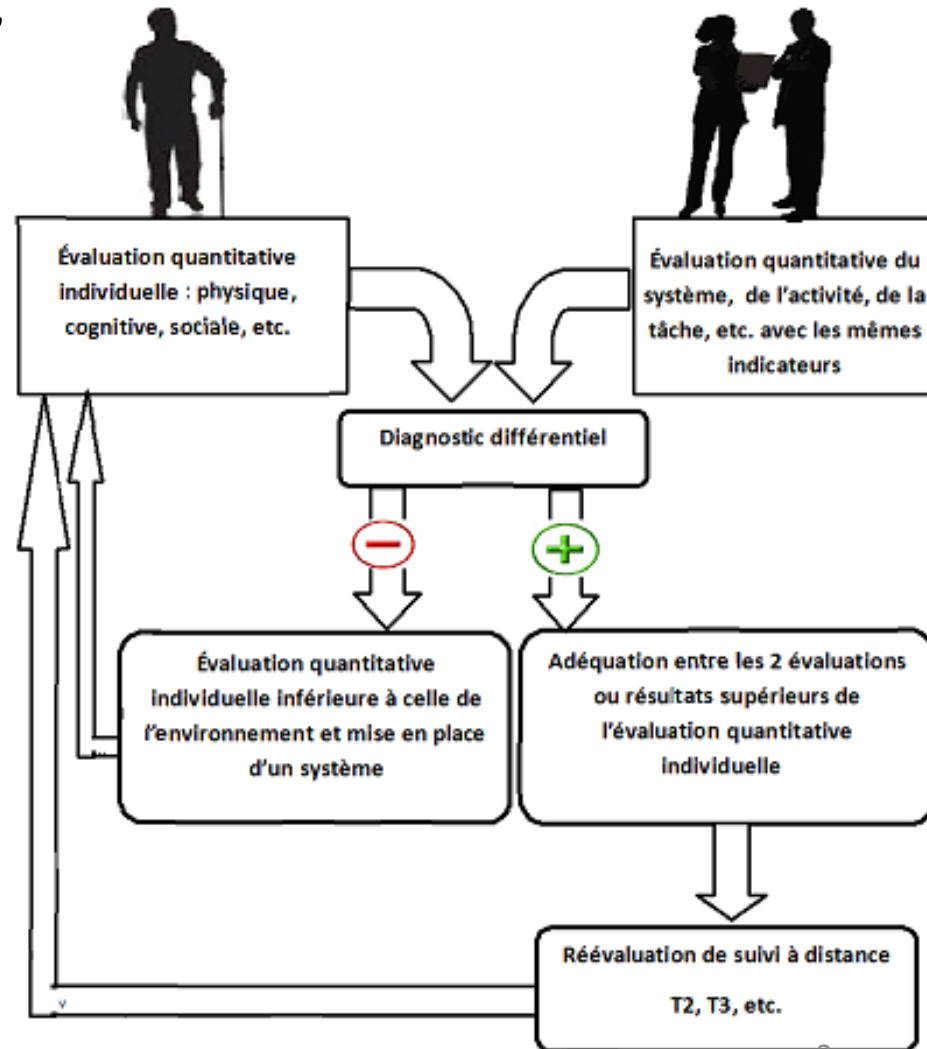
Évaluation quantitative individuelle : physique, cognitive, sociale, etc.

Évaluation quantitative du système, de l'activité, de la tâche, etc. avec les mêmes indicateurs

Diagnostic différentiel

−

+

Évaluation quantitative individuelle inférieure à celle de l'environnement et mise en place d'un système

Adéquation entre les 2 évaluations ou résultats supérieurs de l'évaluation quantitative individuelle

Réévaluation de suivi à distance

T2, T3, etc.